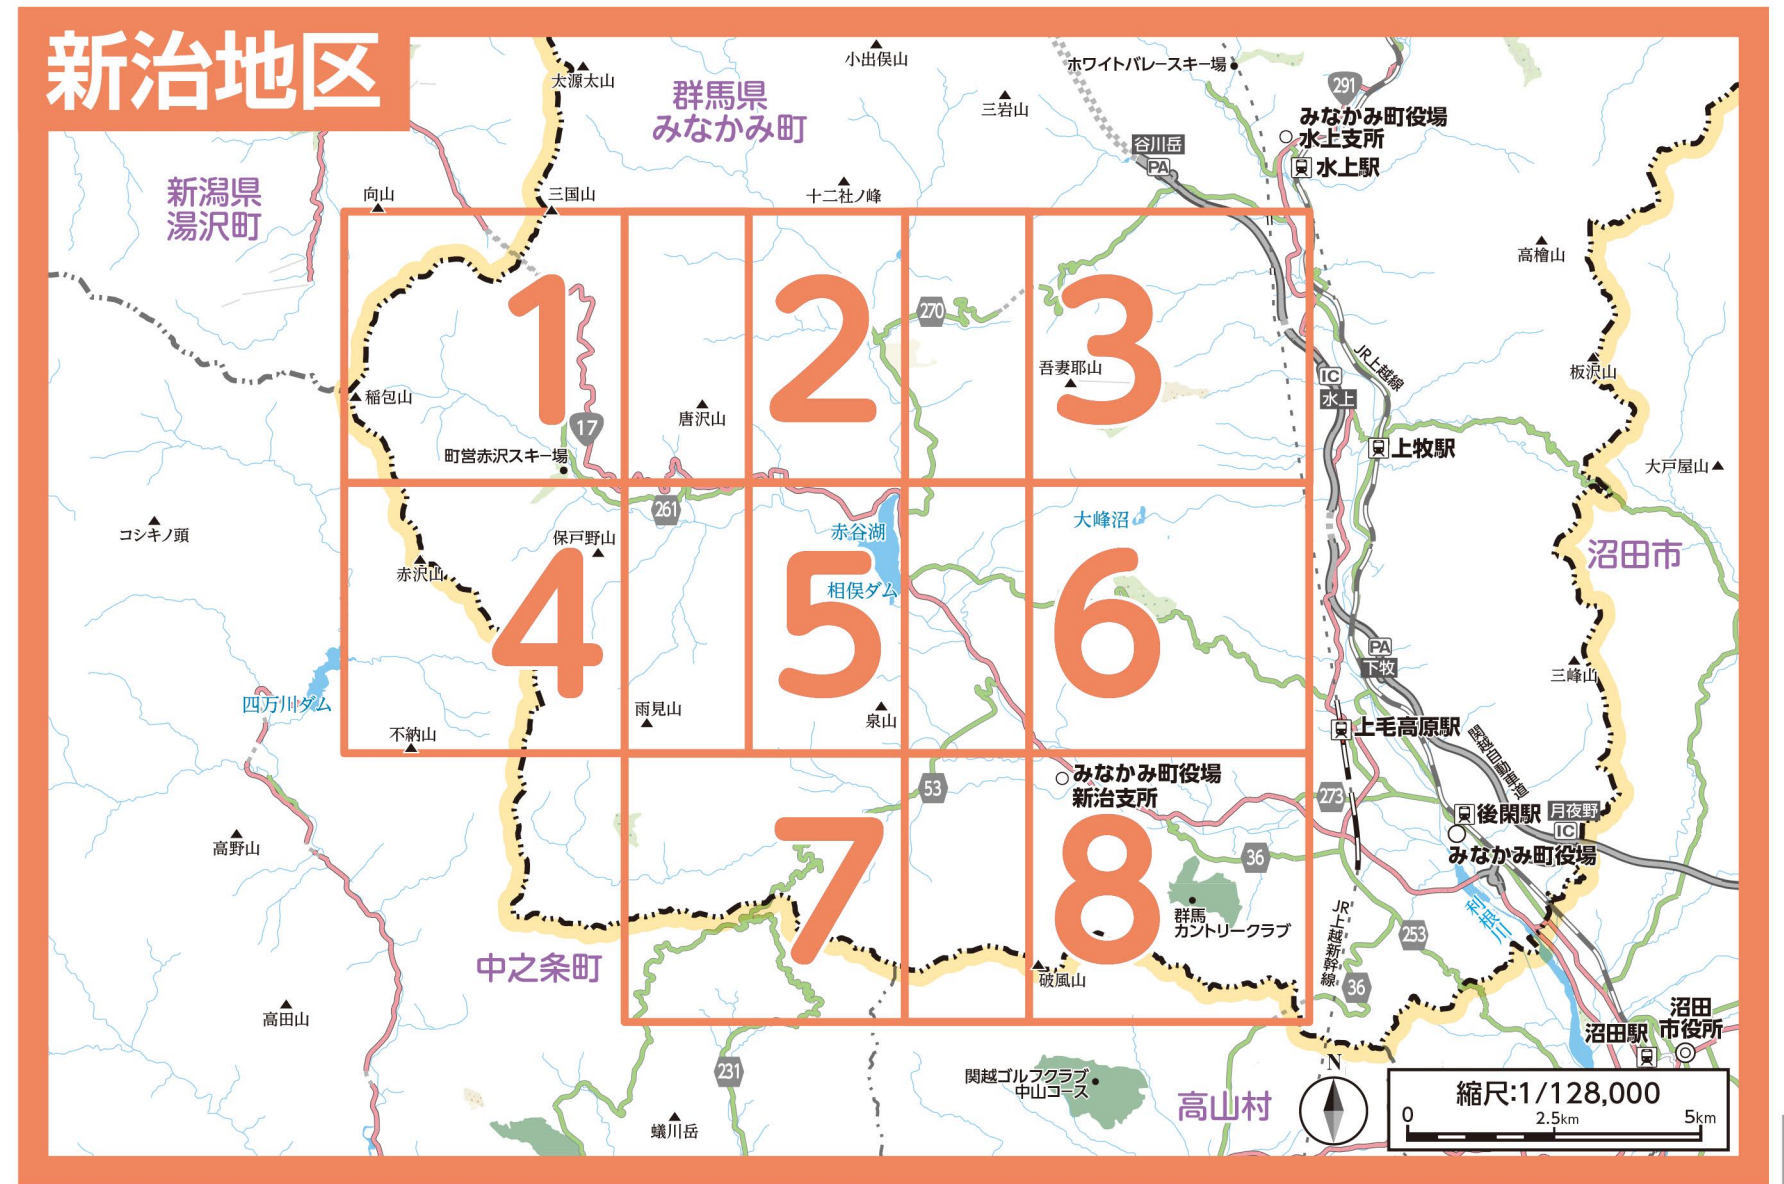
新治地区

大源太山
群馬県
みなかみ町
小出俣山
ホワイトバレースキー場
三岩山
291
みなかみ町役場
水上支所
水上駅
谷川岳
PA
新潟県
湯沢町
向山
三国山
十二社ノ峰
1
2
270
3
高檜山
吾妻耶山
JR上越線
IC
水上
板沢山
稲包山
17
唐沢山
上牧駅
町営赤沢スキー場
大戸屋山
261
大峰沼
コシキノ頭
保戸野山
赤谷湖
沼田市
赤沢山
4
相俣ダム
5
6
三峰山
四万川ダム
雨見山
泉山
上毛高原駅
関越自動車道
不納山
53
みなかみ町役場
新治支所
273
後閑駅
月夜野
IC
7
36
みなかみ町役場
高野山
8
群馬
カントリークラブ
利根川
JR上越新幹線
253
中之条町
破風山
36
沼田
市役所
沼田駅
高田山
N
231
関越ゴルフクラブ
中山コース
高山村
縮尺:1/128,000
0
2.5km
5km
蟻川岳